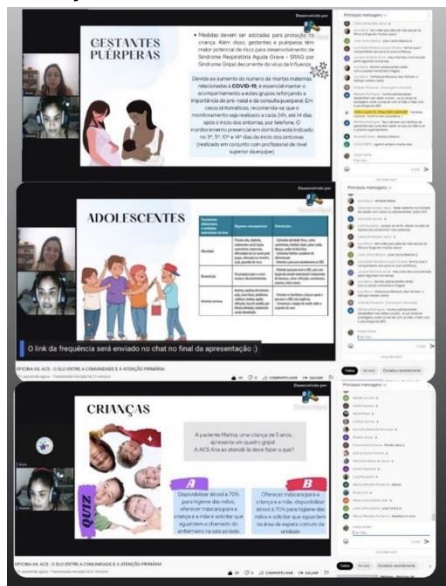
GESTANTES PUÉRPERAS

Desenvolvido por

• Medidas devem ser adotadas para proteção da criança. Além disso, gestantes e puérperas têm maior potencial de risco para desenvolvimento de Síndrome Respiratória Aguda Grave – SRAG por Síndrome Gripal decorrente do vírus da Influenza.

Devido ao aumento do número de mortes maternas relacionadas à COVID-19, é essencial manter o acompanhamento a essas grupos reforçando a importância do pré-natal e da consulta puerperal. Em casos sintomáticos, recomenda-se que o monitoramento seja realizado a cada 24h, até 14 dias após o início dos sintomas, por telefone. O monitoramento presencial em domicílio está indicado no 3º, 5º, 10º e 14º dias do início dos sintomas (realizado em conjunto com profissional de nível superior da equipe)

Principais mensagens

ADOLESCENTES

Desenvolvido por

Principais mensagens

O link da frequência será enviado no chat no final da apresentação :)

OFICINA DA ACS - O ELO ENTRE A COMUNIDADE E A ATENÇÃO PRIMÁRIA

COMPARTILHAR SALVAR

CRIANÇAS

Desenvolvido por

A paciente Marina, uma criança de 5 anos, apresenta um quadro gripal. A ACS Ana ao atender ele deve fazer o que?

QUIZ

A
Disponibilizar álcool a 70% para higiene das mãos, oferecer máscara para a criança e a mãe e solicitar que aguardem o chamado do enfermeiro na sala isolada.

B
Oferecer máscara para a criança e a mãe, disponibilizar álcool a 70% para higiene das mãos e solicitar que aguardem na área de espera comum da unidade.

OFICINA DA ACS - O ELO ENTRE A COMUNIDADE E A ATENÇÃO PRIMÁRIA

COMPARTILHAR SALVAR